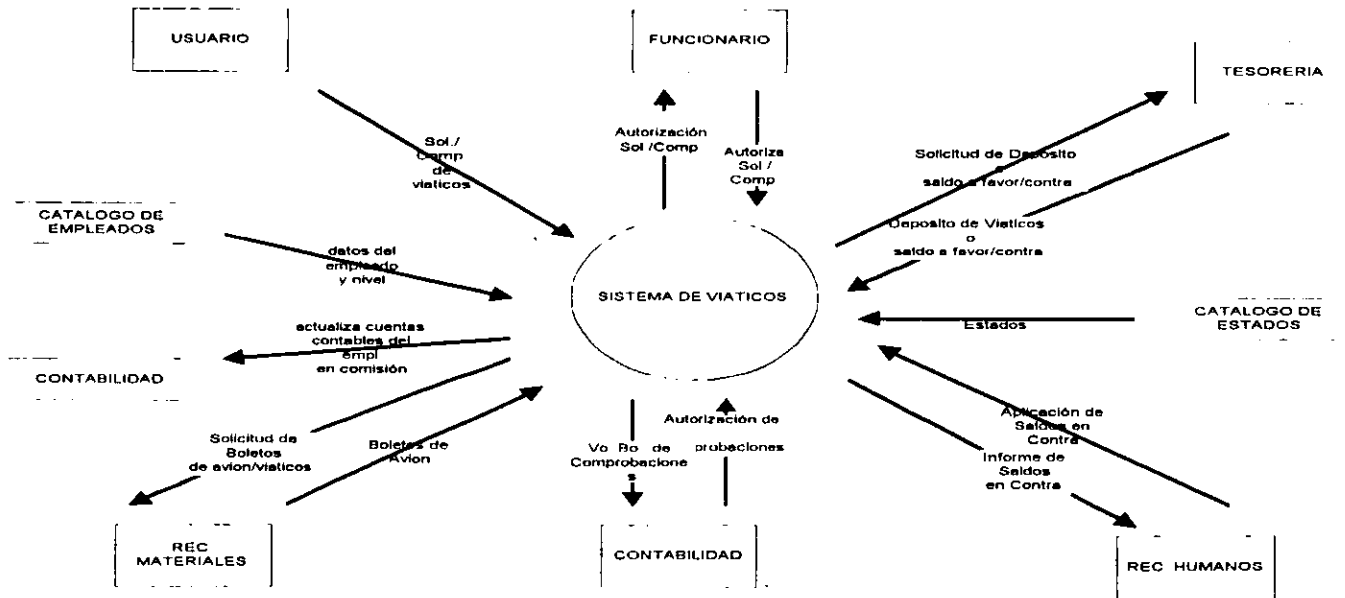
USUARIO

FUNCIONARIO

TESORERIA

Sol./ Comp de viaticos

Autorización Sol /Comp

Autoriza Sol / Comp

Solicitud de Deposito o saldo a favor/contra

Deposito de Viaticos o saldo a favor/contra

CATALOGO DE EMPLEADOS

datos del empleado y nivel

SISTEMA DE VIATICOS

actualiza cuentas contables del empl en comisión

Estados

CATALOGO DE ESTADOS

CONTABILIDAD

Autorización de probaciones

Aplicación de Saldos en Contra

Informe de Saldos en Contra

Solicitud de Boletos de avion/viaticos

Boletos de Avion

Vo Bo de Comprobaciones

REC MATERIALES

CONTABILIDAD

REC HUMANOS